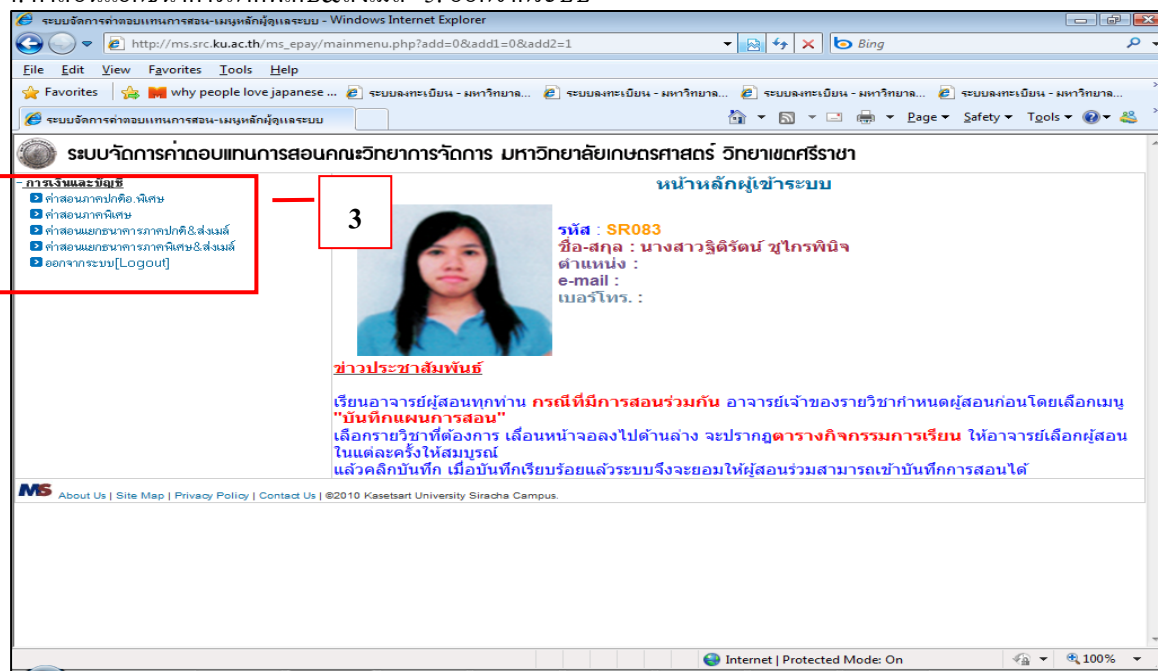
ระบบจัดการค่าตอบแทนการสอน-เมนูหลักผู้ดูแลระบบ - Windows Internet Explorer

http://ms.src.ku.ac.th/ms_epay/mainmenu.php?add=0&add1=0&add2=1

Bing

File Edit View Favorites Tools Help

Favorites | why people love japanese ... | ระบบลงทะเบียน - มหาวิทยาล... | ระบบลงทะเบียน - มหาวิทยาล... | ระบบลงทะเบียน - มหาวิทยาล... | ระบบลงทะเบียน - มหาวิทยาล...

ระบบจัดการค่าตอบแทนการสอน-เมนูหลักผู้ดูแลระบบ

Page ▾ Safety ▾ Tools ▾

ระบบจัดการค่าตอบแทนการสอนคณะวิทยาการจัดการ มหาวิทยาลัยเกษตรศาสตร์ วิทยาเขตศรีราชา

- การเงินและบัญชี
ค่าสอนภาคปกติอ.พิเศษ
ค่าสอนภาคพิเศษ
ค่าสอนแยกธนาคารภาคปกติ&ส่งเมล์
ค่าสอนแยกธนาคารภาคพิเศษ&ส่งเมล์
ออกจากระบบ[Logout]

3

หน้าหลักผู้เข้าระบบ

รหัส : SR083
ชื่อ-สกุล : นางสาวฐิติรัตน์ ชูไกรพินิจ
ตำแหน่ง :
e-mail :
เบอร์โทร. :

ข่าวประชาสัมพันธ์

เรียนอาจารย์ผู้สอนทุกท่าน กรณีที่มีการสอนร่วมกัน อาจารย์เจ้าของรายวิชากำหนดผู้สอนก่อนโดยเลือกเมนู "บันทึกแผนการสอน"
เลือกรายวิชาที่ต้องการ เลื่อนหน้าจอลงไปด้านล่าง จะปรากฏตารางกิจกรรมการเรียน ให้อาจารย์เลือกผู้สอนในแต่ละครั้งให้สมบูรณ์
แล้วคลิกบันทึก เมื่อบันทึกเรียบร้อยแล้วระบบจึงจะยอมให้ผู้สอนร่วมสามารถเข้าบันทึกการสอนได้

MS About Us | Site Map | Privacy Policy | Contact Us | ©2010 Kasetsart University Siracha Campus.

Internet | Protected Mode: On
100%